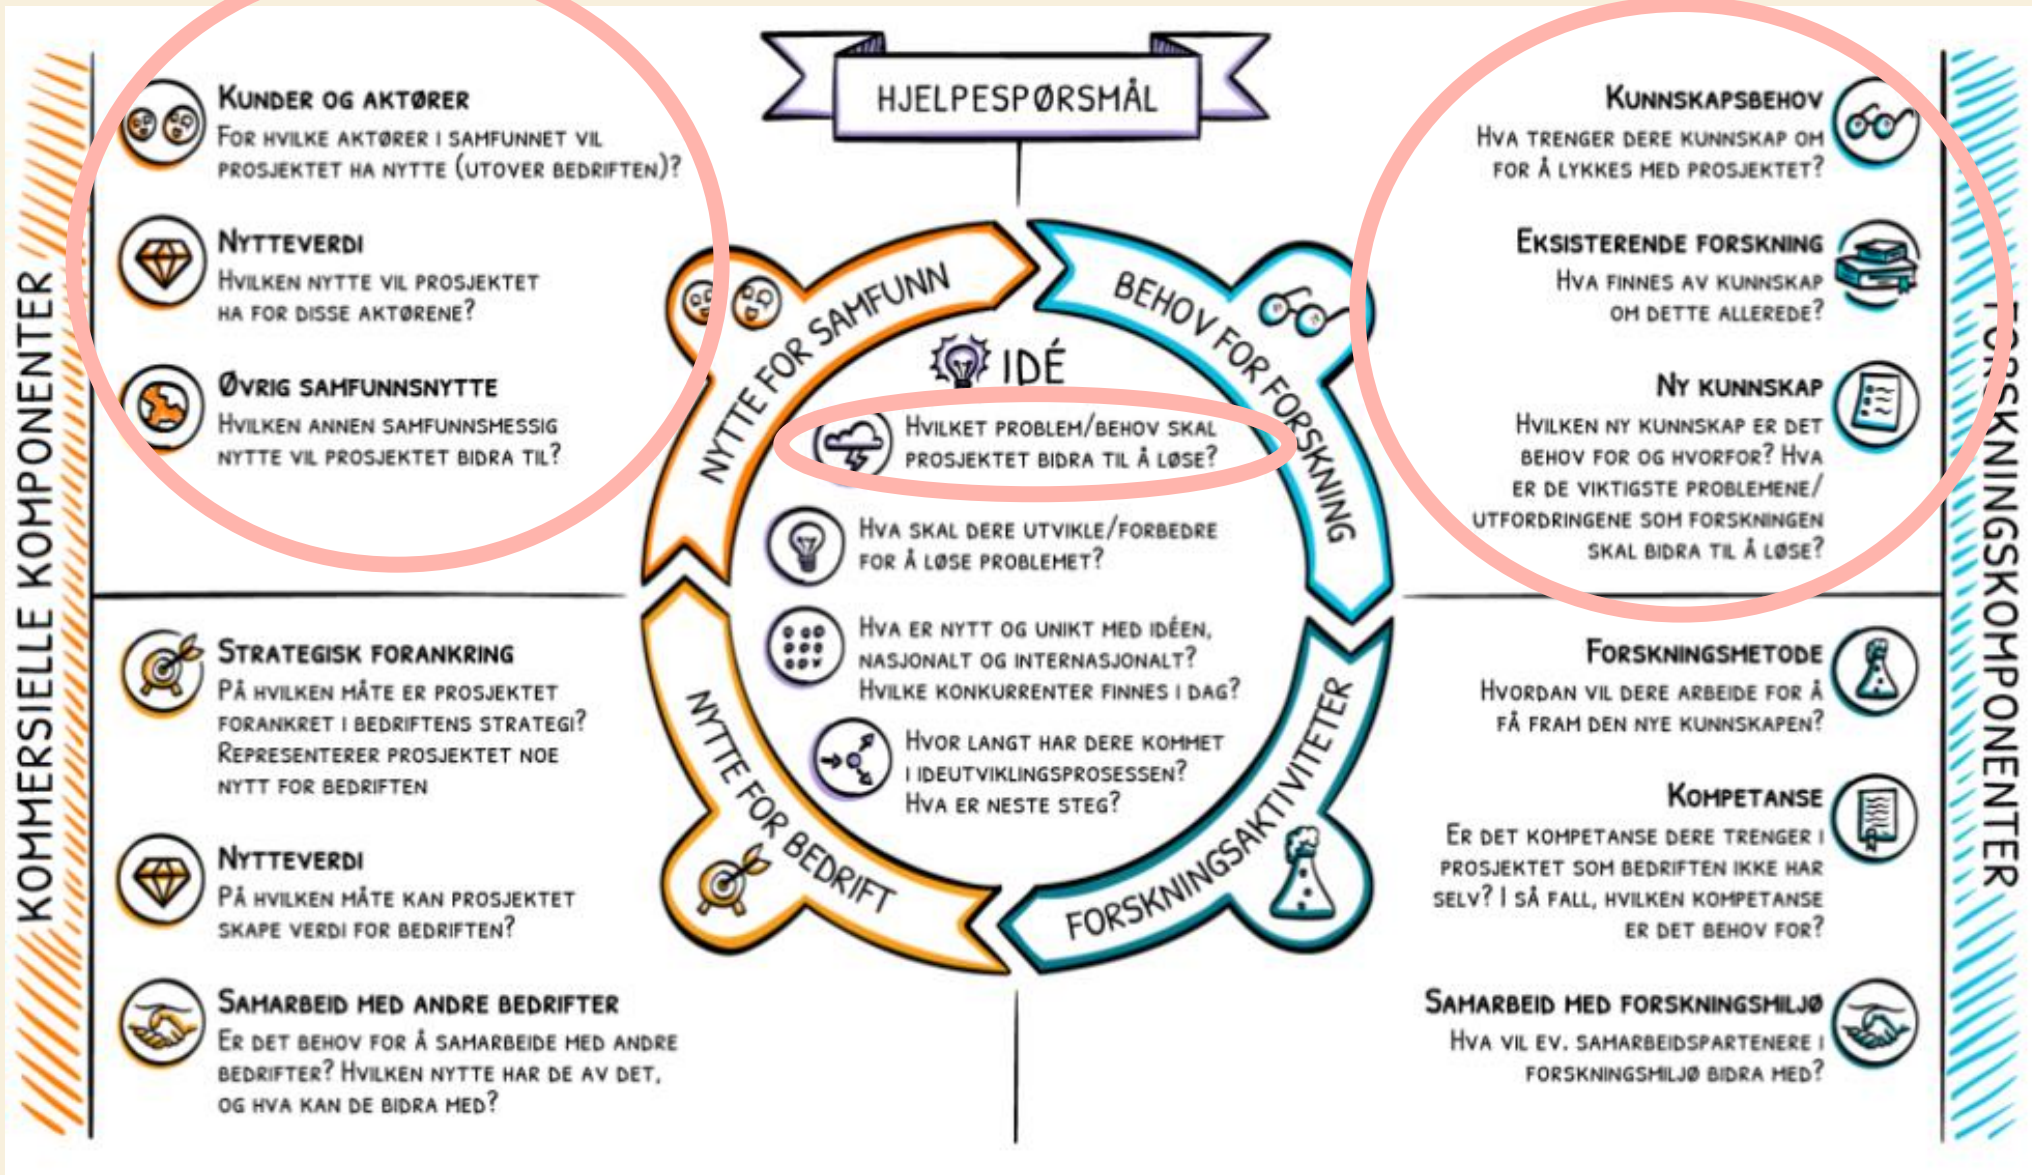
HJELPESPØRSMÅL

KOMMERSIELLE KOMPONENTER

KUNDER OG AKTØRER
FOR HVILKE AKTØRER I SAMFUNNET VIL PROSJEKTET HA NYTTE (UTOVER BEDRIFTEN)?

NYTTEVERDI
HVILKEN NYTTE VIL PROSJEKTET HA FOR DISSE AKTØRENE?

ØVRIG SAMFUNNSNYTTE
HVILKEN ANNEN SAMFUNNSMESSIG NYTTE VIL PROSJEKTET BIDRA TIL?

STRATEGISK FORANKRING
PÅ HVILKEN MÅTE ER PROSJEKTET FORANKRET I BEDRIFTENS STRATEGI? REPRESENTERER PROSJEKTET NOE NYTT FOR BEDRIFTEN

NYTTEVERDI
PÅ HVILKEN MÅTE KAN PROSJEKTET SKAPE VERDI FOR BEDRIFTEN?

SAMARBEID MED ANDRE BEDRIFTER
ER DET BEHOV FOR Å SAMARBEIDE MED ANDRE BEDRIFTER? HVILKEN NYTTE HAR DE AV DET, OG HVA KAN DE BIDRA MED?

NYTTE FOR SAMFUNN

BEHOV FOR FORSKNING

NYTTE FOR BEDRIFT

FORSKNINGSAKTIVITETER

IDÉ

HVILKET PROBLEM/BEHOV SKAL PROSJEKTET BIDRA TIL Å LØSE?

HVA SKAL DERE UTVIKLE/FORBEDRE FOR Å LØSE PROBLEMET?

HVA ER NYTT OG UNIKT MED IDÉEN, NASJONALT OG INTERNASJONALT? HVILKE KONKURRENTER FINNES I DAG?

HVOR LANGT HAR DERE KOMMET I IDEUTVIKLINGSPROSESSEN? HVA ER NESTE STEG?

FORSKNINGSKOMPONENTER

KUNNSKAPSBEHOV
HVA TRENGER DERE KUNNSKAP OM FOR Å LYKKES MED PROSJEKTET?

EKSISTERENDE FORSKNING
HVA FINNES AV KUNNSKAP OM DETTE ALLEREDE?

NY KUNNSKAP
HVILKEN NY KUNNSKAP ER DET BEHOV FOR OG HVORFOR? HVA ER DE VIKTIGSTE PROBLEMENE/ UTFORDRINGENE SOM FORSKNINGEN SKAL BIDRA TIL Å LØSE?

FORSKNINGSMETODE
HVORDAN VIL DERE ARBEIDE FOR Å FÅ FRAM DEN NYE KUNNSKAPEN?

KOMPETANSE
ER DET KOMPETANSE DERE TRENGER I PROSJEKTET SOM BEDRIFTEN IKKE HAR SELV? I SÅ FALL, HVILKEN KOMPETANSE ER DET BEHOV FOR?

SAMARBEID MED FORSKNINGSMILJØ
HVA VIL EV. SAMARBEIDSPARTENERE I FORSKNINGSMILJØ BIDRA MED?